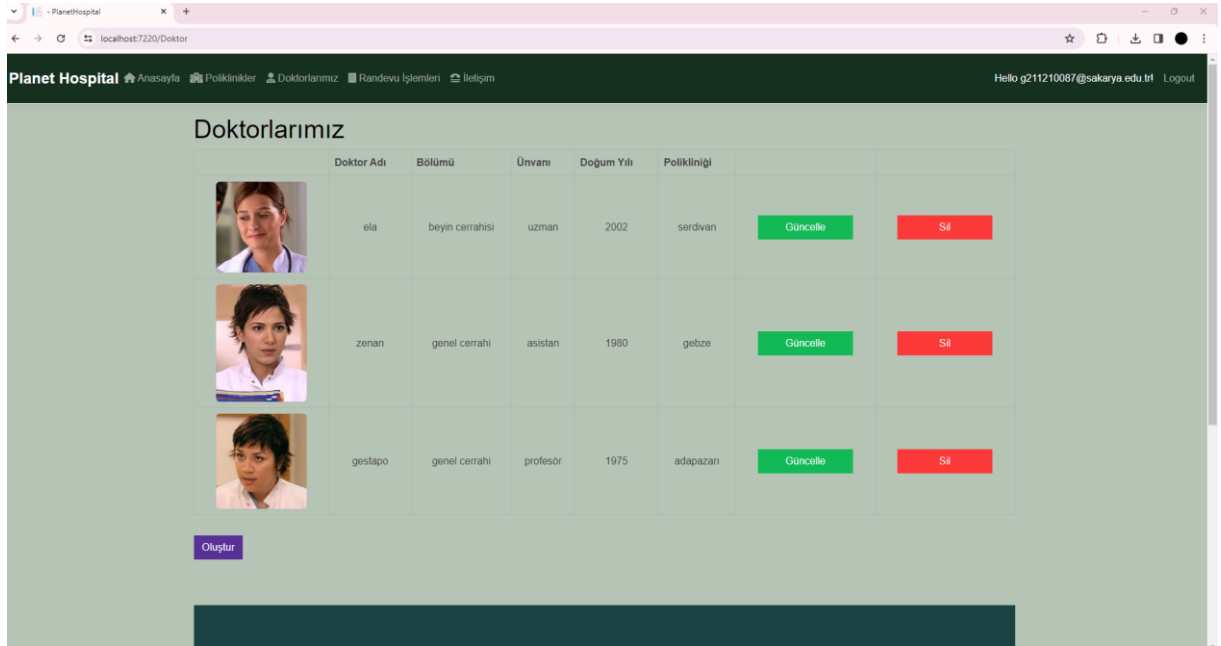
- PlanetHospital

localhost:7220/Doktor

Planet Hospital Anasayfa Poliklinikler Doktorlarımız Randevu İşlemleri İletişim

Hello g211210087@sakarya.edu.tr! Logout

Doktorlarımız

| | Doktor Adı | Bölümü | Ünvanı | Doğum Yılı | Polikliniği | | |
|---|---|---|---|---|---|---|---|
| | ela | beyin cerrahisi | uzman | 2002 | serdivan | Güncelle | Sil |
| | zenan | genel cerrahi | asistan | 1980 | gebze | Güncelle | Sil |
| | gestapo | genel cerrahi | profesör | 1975 | adapazarı | Güncelle | Sil |

Oluştur